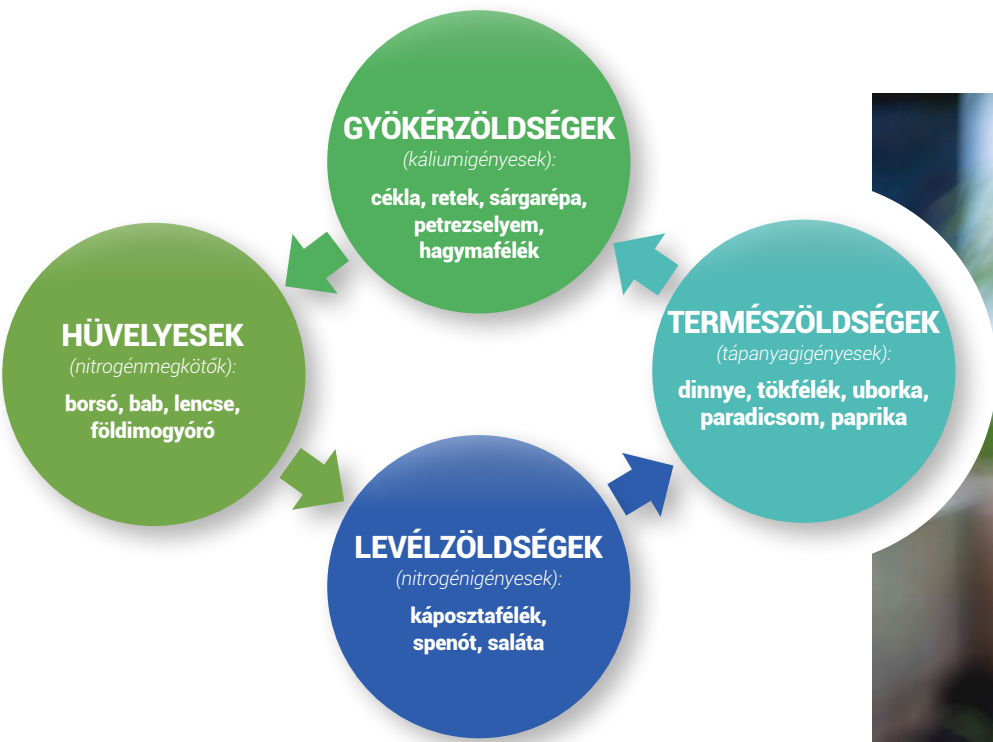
GYÖKÉRZÖLDSÉGEK
(káliumigényesek):
cékla, retek, sárgarépa, petrezselyem, hagymafélék

HÜVELYESEK
(nitrogénmegkötők):
borsó, bab, lencse, földimogyoró

TERMÉSZÖLDSÉGEK
(tápanyagigényesek):
dinnye, tökfélék, uborka, paradicsom, paprika

LEVÉLZÖLDSÉGEK
(nitrogénigényesek):
káposztafélék, spenót, saláta